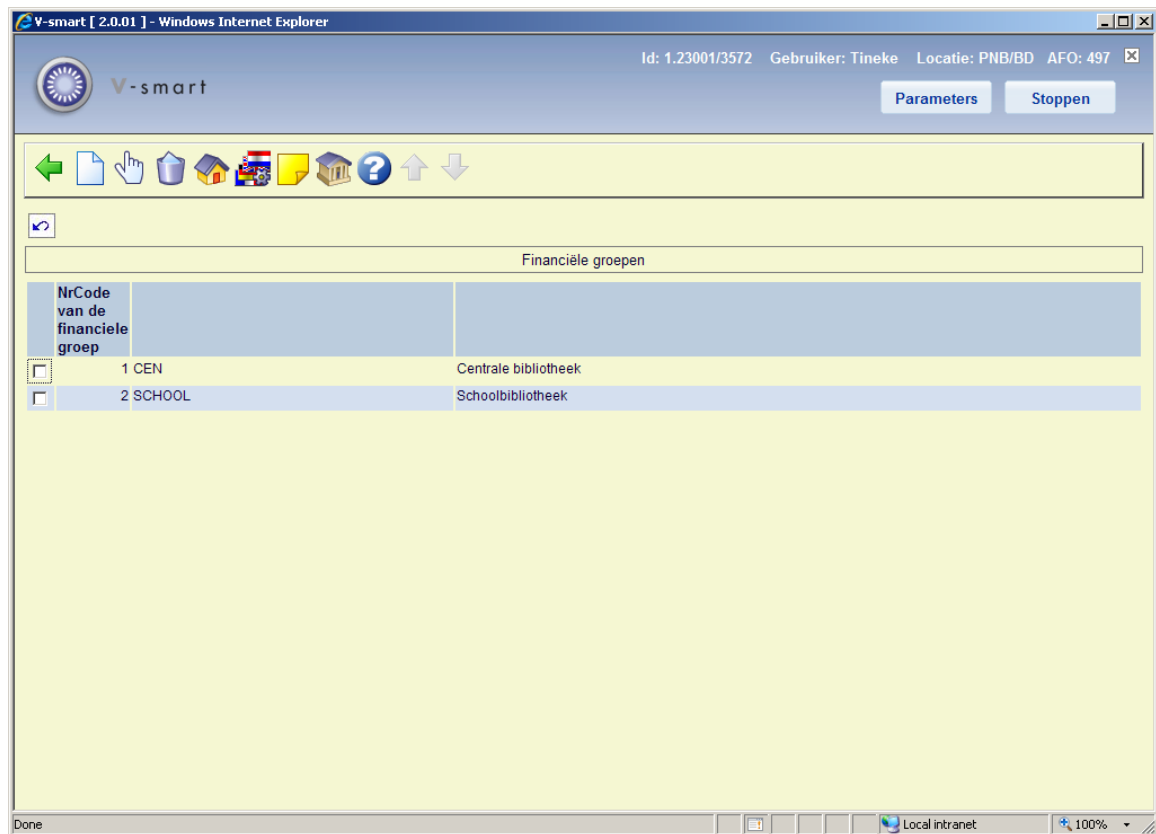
V-smart [ 2.0.01 ] - Windows Internet Explorer

Id: 1.23001/3572 Gebruiker: Tineke Locatie: PNB/BD AFO: 497

V-smart

Parameters

Stoppen

Financiële groepen

| | NrCode van de financiele groep | | |
|---|---|---|---|
| | 1 | CEN | Centrale bibliotheek |
| | 2 | SCHOOL | Schoolbibliotheek |

Done

Local intranet

100%